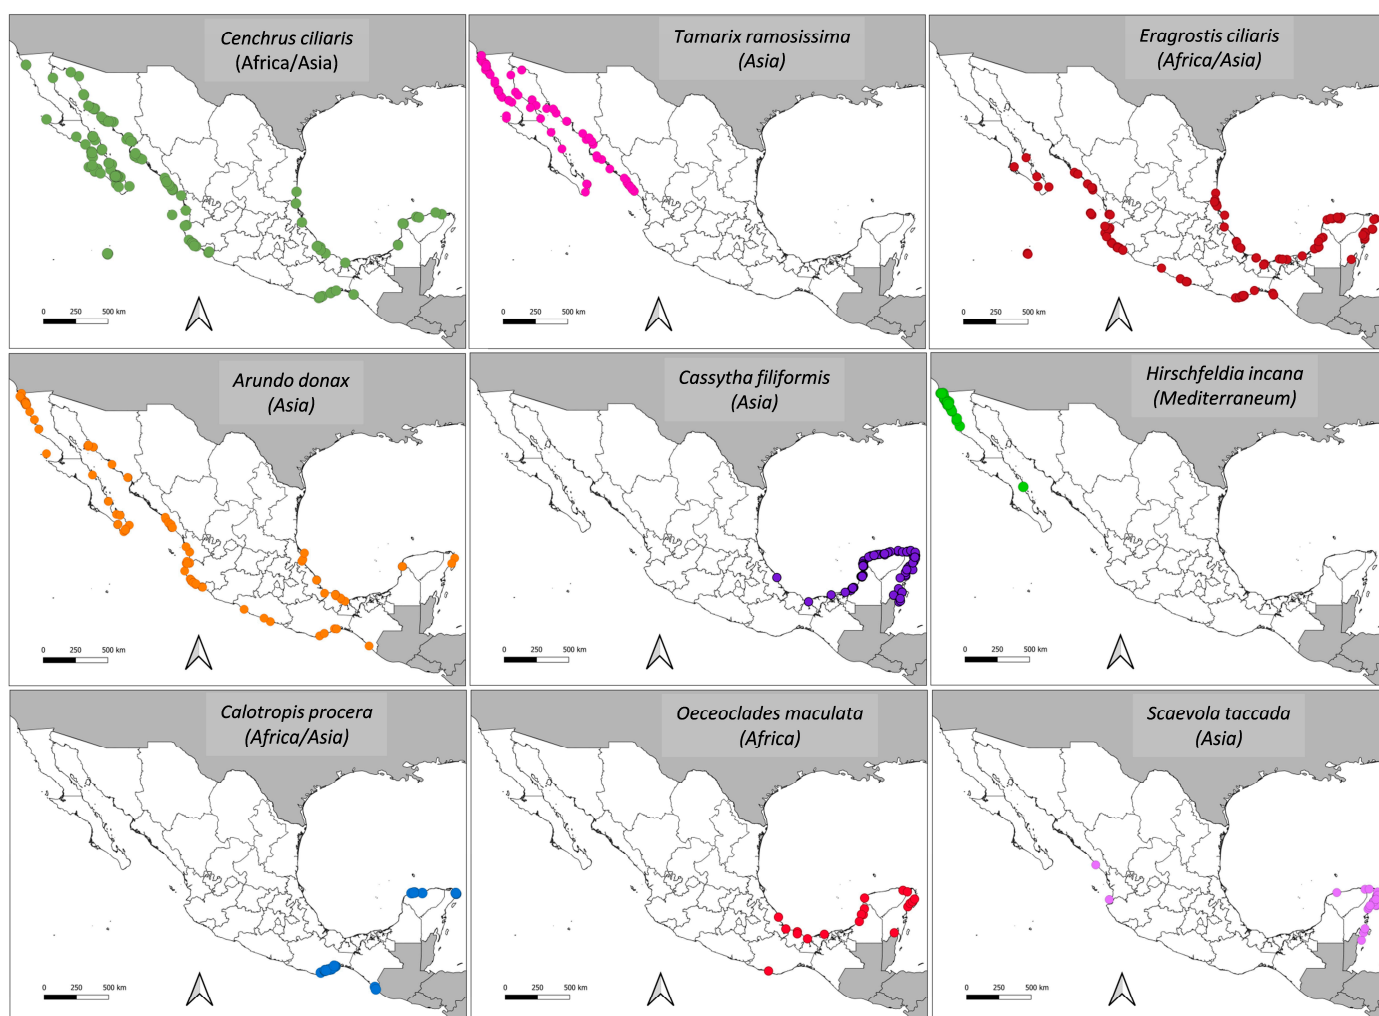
Cenchrus ciliaris
(Africa/Asia)

0 250 500 km

Tamarix ramosissima
(Asia)

0 250 500 km

Eragrostis ciliaris
(Africa/Asia)

0 250 500 km

Arundo donax
(Asia)

0 250 500 km

Cassytha filiformis
(Asia)

0 250 500 km

Hirschfeldia incana
(Mediterraneum)

0 250 500 km

Calotropis procera
(Africa/Asia)

0 250 500 km

Oeceoclades maculata
(Africa)

0 250 500 km

Scaevola taccada
(Asia)

0 250 500 km